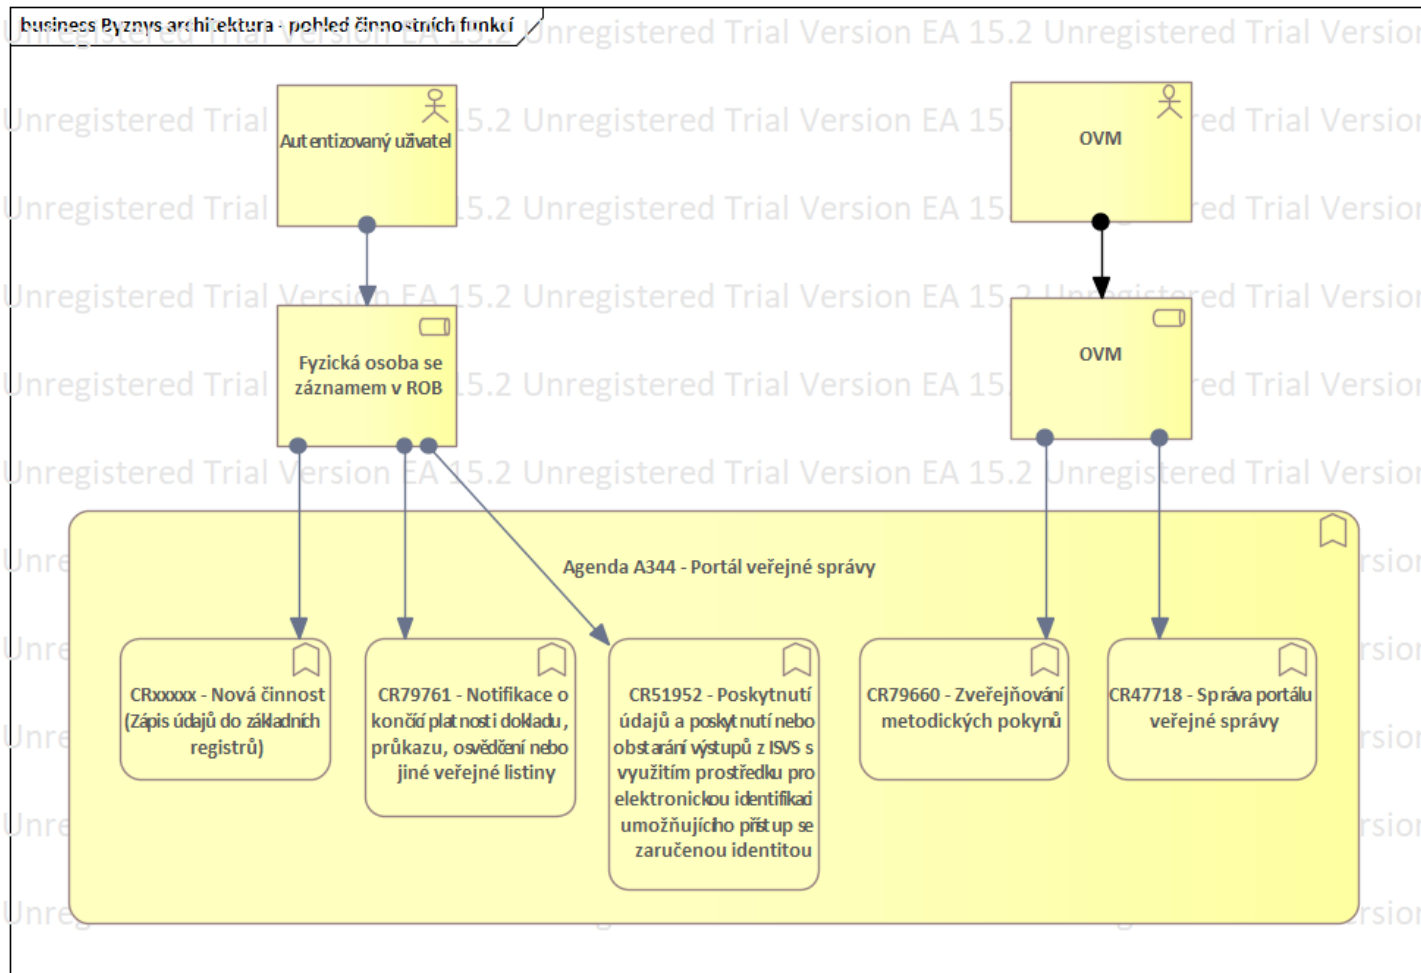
business Byznys architektura - pohled činnostních funkcí

Unregistered Trial Version EA 15.2 Unregistered Trial Version EA 15.2 Unregistered Trial Version

Autentizovaný uživatel

OVM

Fyzická osoba se záznamem v ROB

OVM

Agenda A344 - Portál veřejné správy

CRxxxxx - Nová činnost (Zápis údajů do základních registrů)

CR79761 - Notifikace o končící platnosti dokladu, průkazu, osvědčení nebo jiné veřejné listiny

CR51952 - Poskytnutí údajů a poskytnutí nebo obstarání výstupů z ISVS s využitím prostředku pro elektronickou identifikaci umožňujícího přístup se zaručenou identitou

CR79660 - Zveřejňování metodických pokynů

CR47718 - Správa portálu veřejné správy